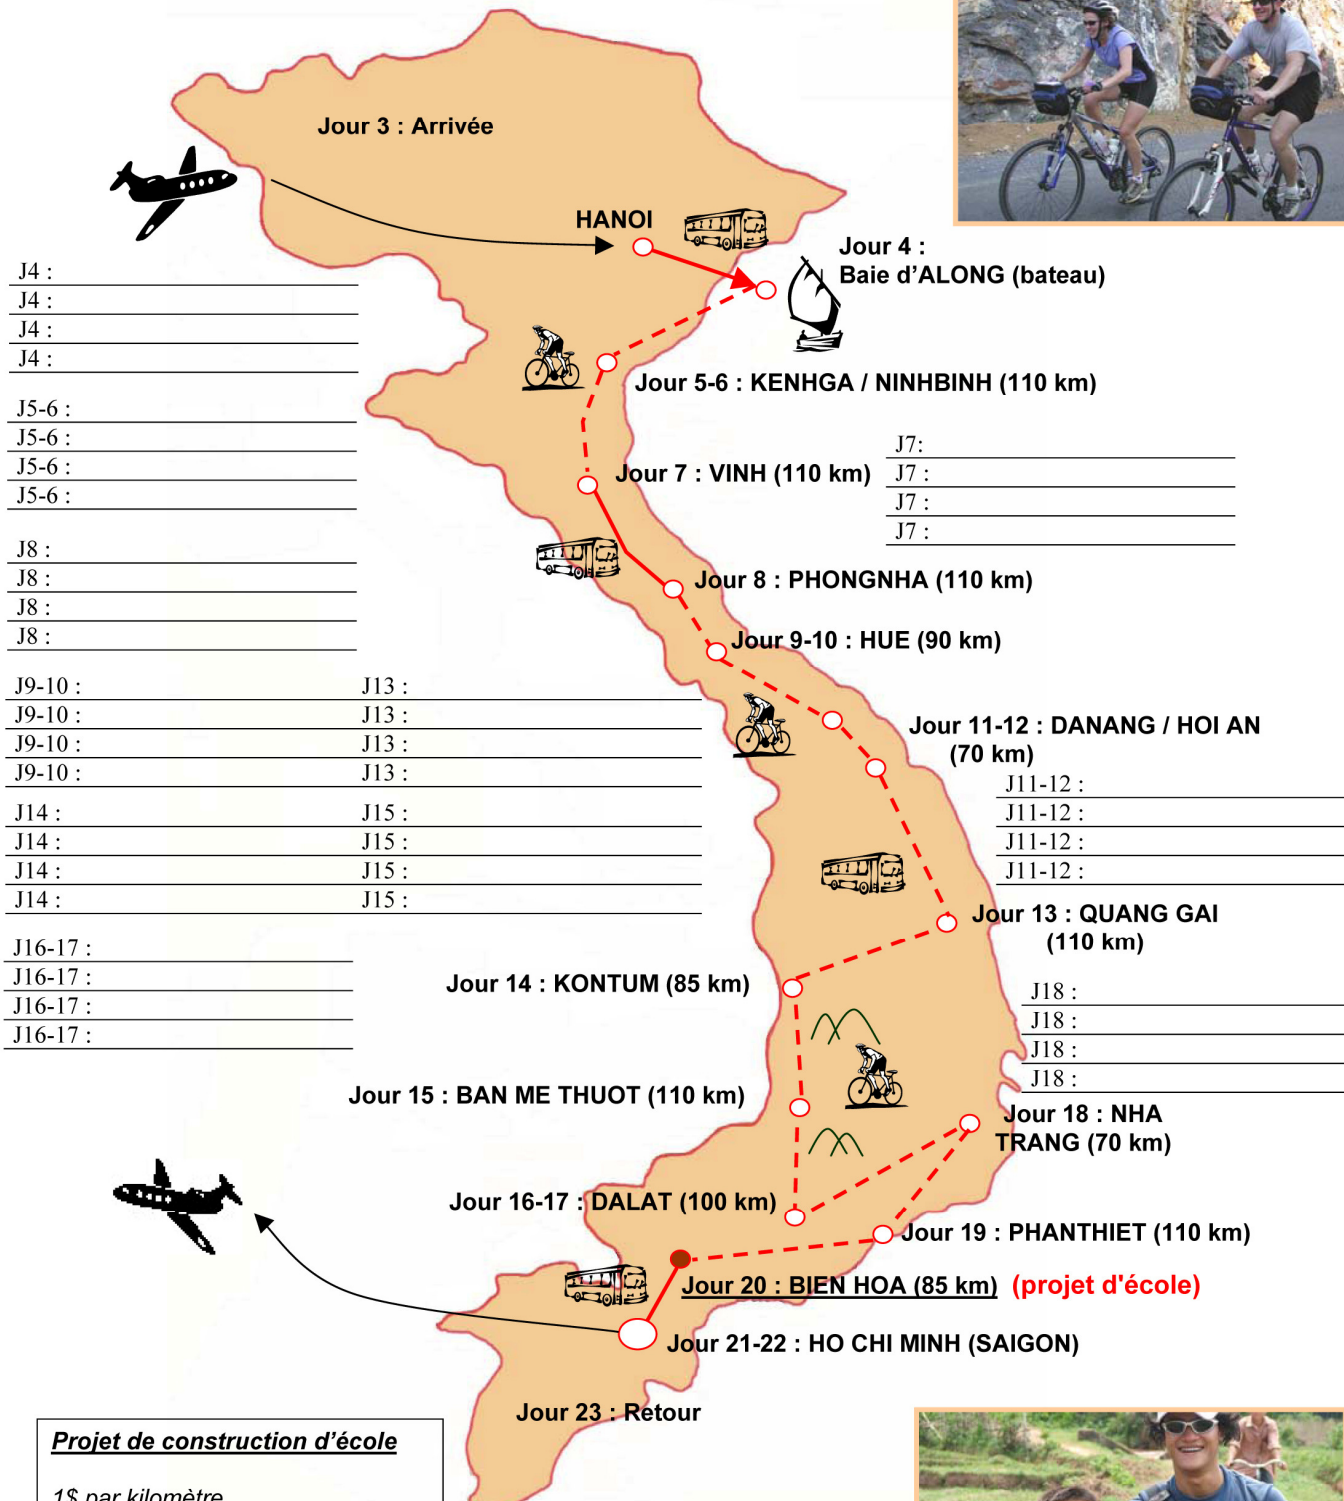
Jour 3 : Arrivée

HANOI

Jour 4 :
Baie d'ALONG (bateau)

J4 :
J4 :
J4 :
J4 :

Jour 5-6 : KENHGA / NINHBINH (110 km)

J5-6 :
J5-6 :
J5-6 :
J5-6 :

J7:
J7 :
J7 :
J7 :

Jour 7 : VINH (110 km)

J8 :
J8 :
J8 :
J8 :

Jour 8 : PHONGNHA (110 km)

Jour 9-10 : HUE (90 km)

J9-10 :
J9-10 :
J9-10 :
J9-10 :

J13 :
J13 :
J13 :
J13 :

Jour 11-12 : DANANG / HOI AN (70 km)

J11-12 :
J11-12 :
J11-12 :
J11-12 :

J14 :
J14 :
J14 :
J14 :

J15 :
J15 :
J15 :
J15 :

Jour 13 : QUANG GAI (110 km)

J16-17 :
J16-17 :
J16-17 :
J16-17 :

Jour 14 : KONTUM (85 km)

J18 :
J18 :
J18 :
J18 :

Jour 15 : BAN ME THUOT (110 km)

Jour 18 : NHA TRANG (70 km)

Jour 16-17 : DALAT (100 km)

Jour 19 : PHANTHIET (110 km)

Jour 20 : BIEN HOA (85 km) (projet d'école)

Jour 21-22 : HO CHI MINH (SAIGON)

Jour 23 : Retour

Projet de construction d'école

1$ par kilomètre